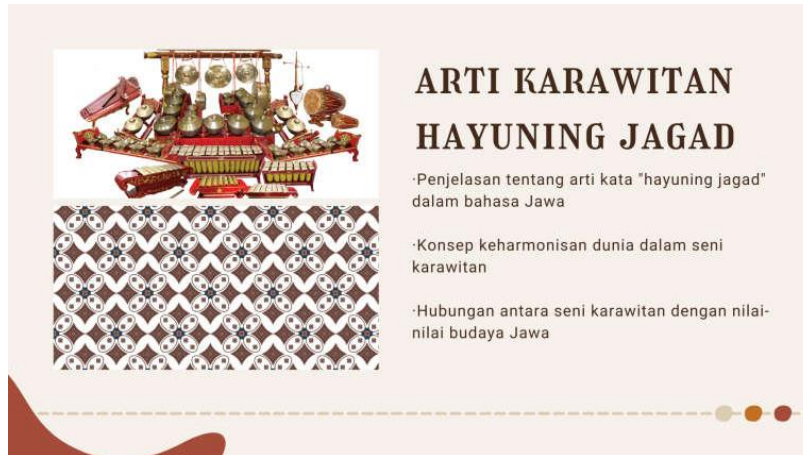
ARTI KARAWITAN HAYUNING JAGAD

·Penjelasan tentang arti kata "hayuning jagad" dalam bahasa Jawa

·Konsep keharmonisan dunia dalam seni karawitan

·Hubungan antara seni karawitan dengan nilai-nilai budaya Jawa